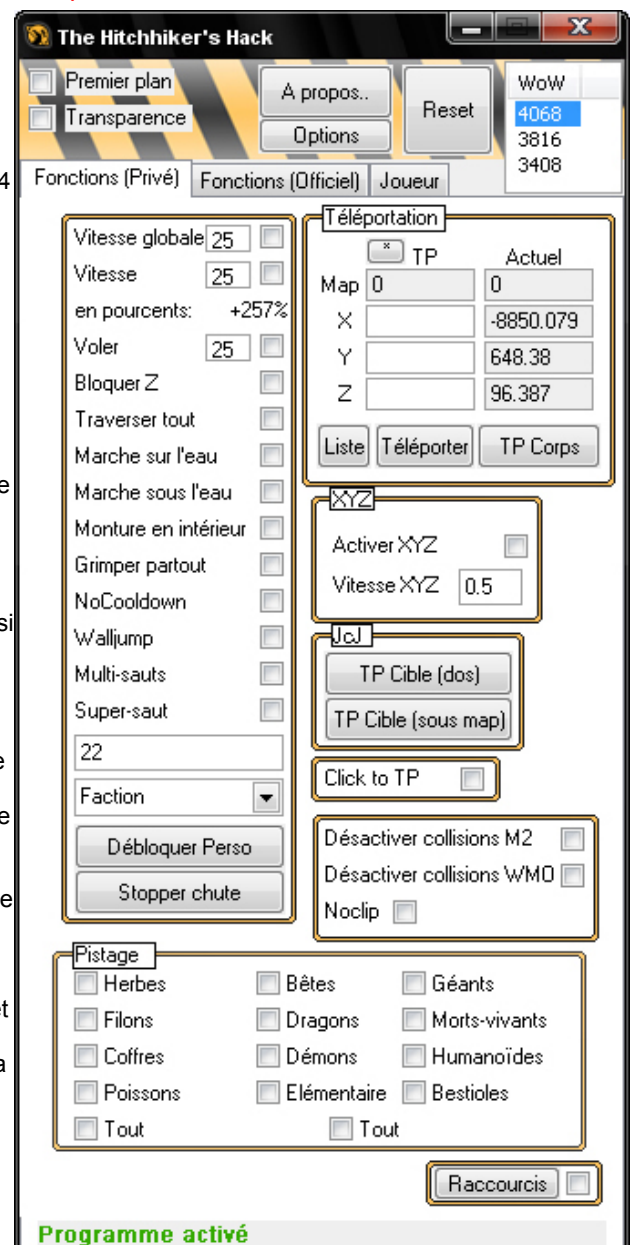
The Hitchhiker's Hack

Premier plan
Transparence
A propos..
Options
Reset
WoW
4068
3816
3408

Fonctions (Privé) | Fonctions (Officiel) | Joueur

Vitesse globale 25
Vitesse 25
en pourcents: +257%
Voler 25
Bloquer Z
Traverser tout
Marche sur l'eau
Marche sous l'eau
Monture en intérieur
Grimper partout
NoCooldown
Walljump
Multi-sauts
Super-saut
22
Faction
Débloquer Perso
Stopper chute

Téléportation
TP
Actuel
Map 0
0
X
-8850.079
Y
648.38
Z
96.387
Liste
Téléporter
TP Corps

XYZ
Activer XYZ
Vitesse XYZ 0.5

JcJ
TP Cible (dos)
TP Cible (sous map)

Click to TP

Désactiver collisions M2
Désactiver collisions WMO
Noclip

Pistage
Herbes
Bêtes
Géants
Filons
Dragons
Morts-vivants
Coffres
Démons
Humanoïdes
Poissons
Elémentaire
Bestioles
Tout
Tout

Raccourcis

Programme activé